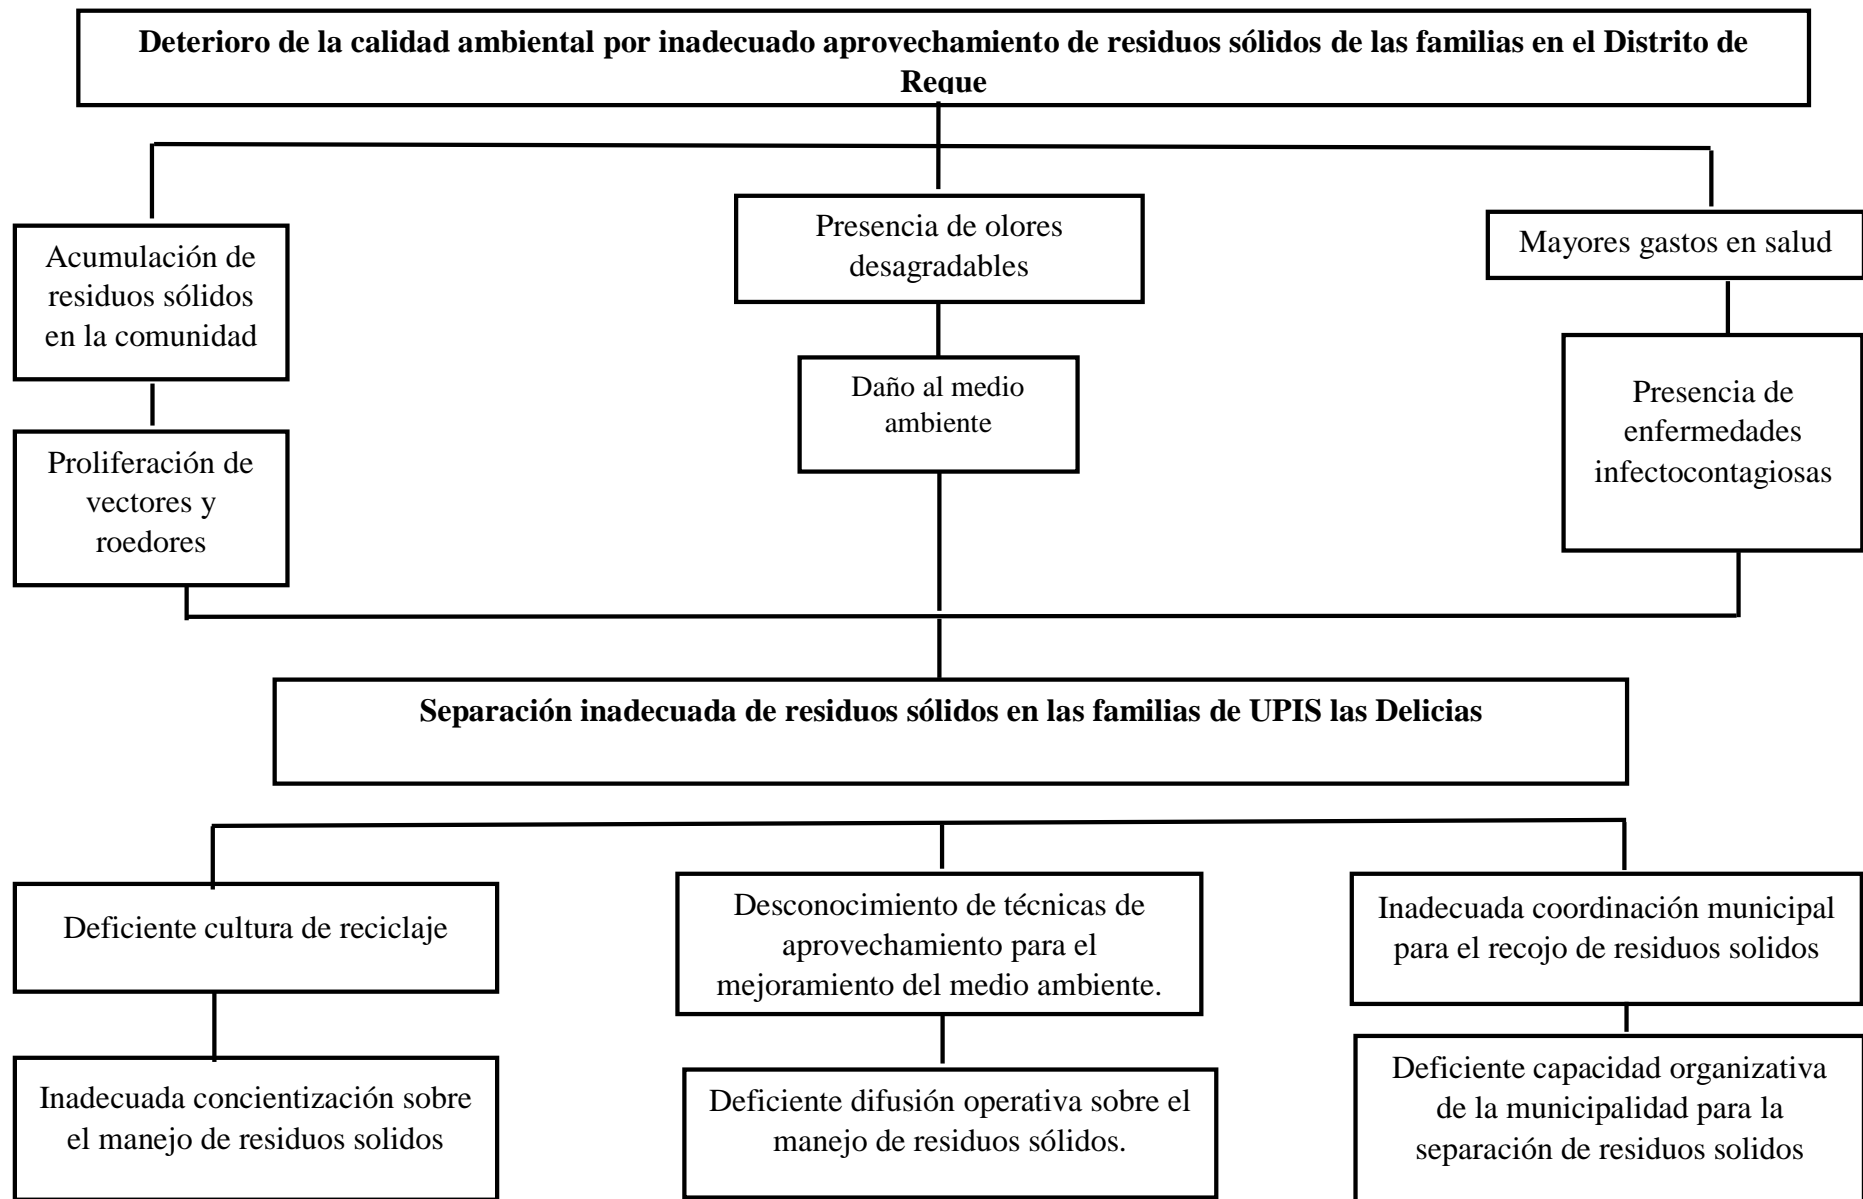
**Deterioro de la calidad ambiental por inadecuado aprovechamiento de residuos sólidos de las familias en el Distrito de Reque**

Acumulación de residuos sólidos en la comunidad

Proliferación de vectores y roedores

Presencia de olores desagradables

Daño al medio ambiente

Mayores gastos en salud

Presencia de enfermedades infectocontagiosas

**Separación inadecuada de residuos sólidos en las familias de UPIS las Delicias**

Deficiente cultura de reciclaje

Inadecuada concientización sobre el manejo de residuos solidos

Desconocimiento de técnicas de aprovechamiento para el mejoramiento del medio ambiente.

Deficiente difusión operativa sobre el manejo de residuos sólidos.

Inadecuada coordinación municipal para el recojo de residuos solidos

Deficiente capacidad organizativa de la municipalidad para la separación de residuos solidos